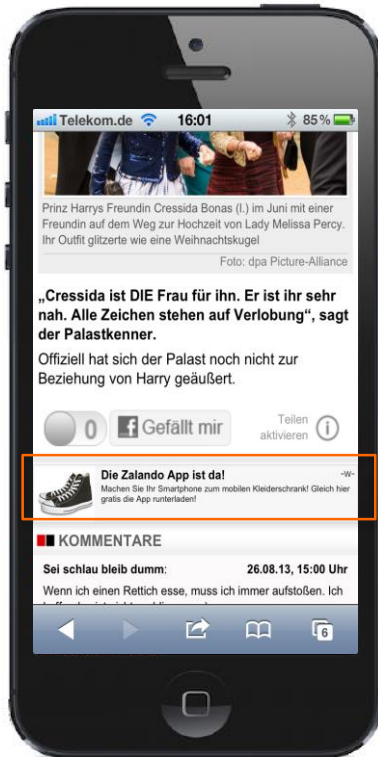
Telekom.de 16:01 85 %

Prinz Harrys Freundin Cressida Bonas (l.) im Juni mit einer Freundin auf dem Weg zur Hochzeit von Lady Melissa Percy. Ihr Outfit glitzerte wie eine Weihnachtskugel

Foto: dpa Picture-Alliance

„Cressida ist DIE Frau für ihn. Er ist ihr sehr nah. Alle Zeichen stehen auf Verlobung", sagt der Palastkenner.

Offiziell hat sich der Palast noch nicht zur Beziehung von Harry geäußert.

0 Gefällt mir Teilen aktivieren

Die Zalando App ist da! -w-
Machen Sie Ihr Smartphone zum mobilen Kleiderschrank! Gleich hier gratis die App runterladen!

KOMMENTARE

Sei schlau bleib dumm: 26.08.13, 15:00 Uhr

Wenn ich einen Rettich esse, muss ich immer aufstoßen. Ich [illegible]

6